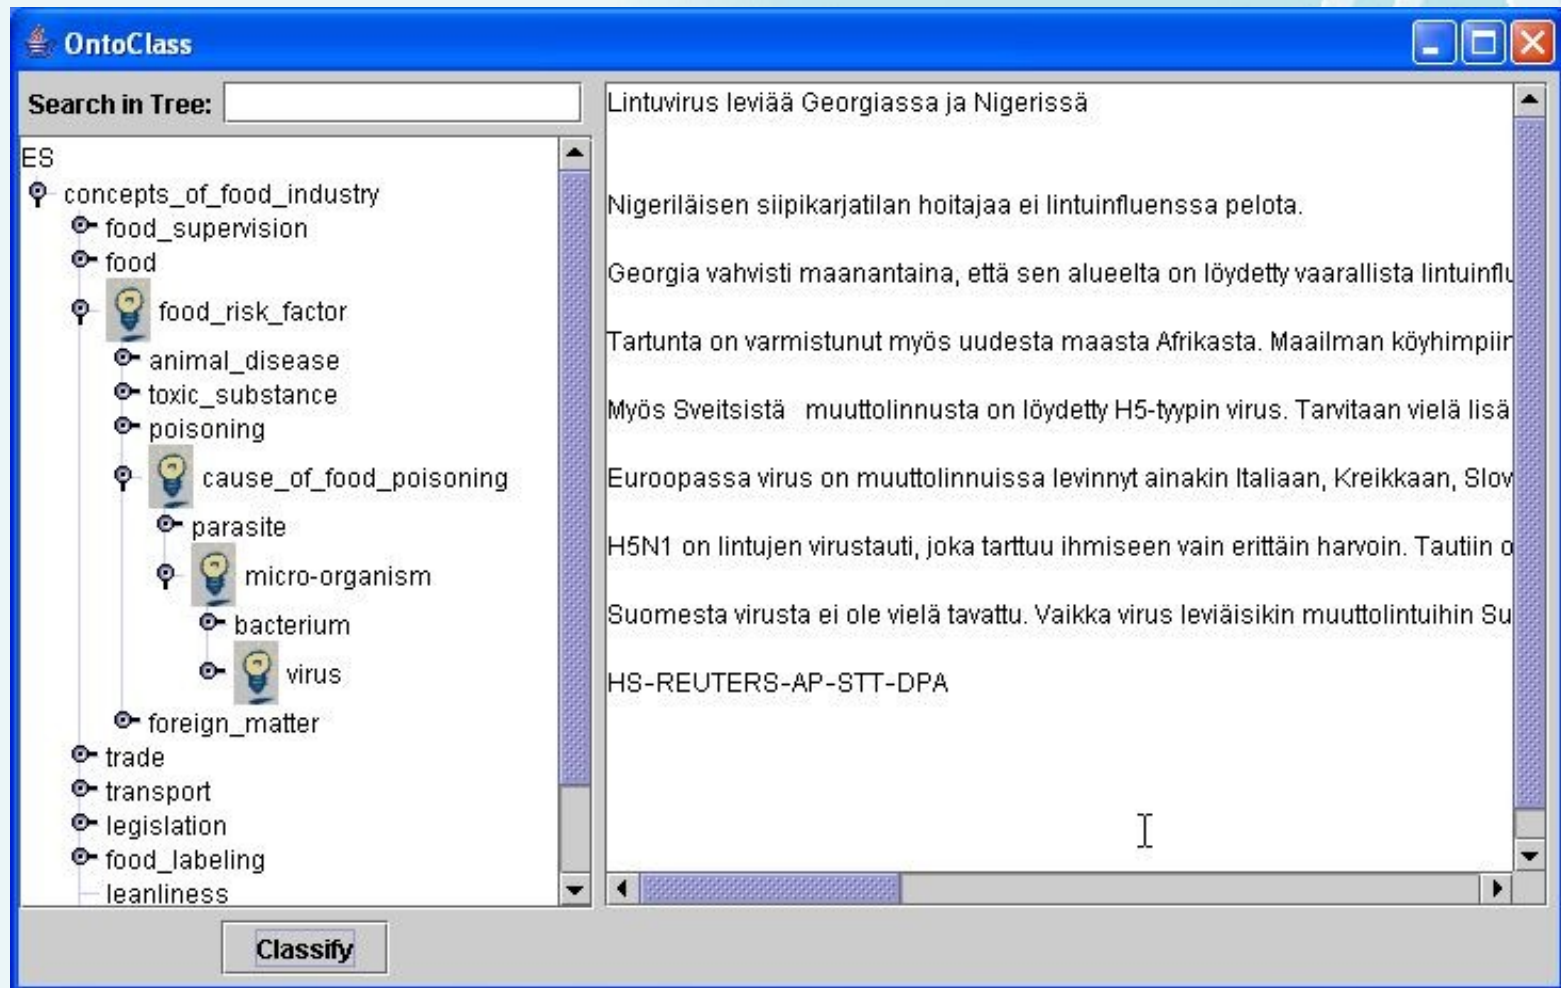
OntoClass

Search in Tree:

ES
concepts_of_food_industry
food_supervision
food
food_risk_factor
animal_disease
toxic_substance
poisoning
cause_of_food_poisoning
parasite
micro-organism
bacterium
virus
foreign_matter
trade
transport
legislation
food_labeling
leanliness

Lintuvirus leviää Georgiassa ja Nigerissä

Nigeriläisen siipikarjatilan hoitajaa ei lintuinfluenssa pelota.

Georgia vahvisti maanantaina, että sen alueelta on löydetty vaarallista lintuinflu

Tartunta on varmistunut myös uudesta maasta Afrikasta. Maailman köyhimpiin

Myös Sveitsistä muuttolinnusta on löydetty H5-tyypin virus. Tarvitaan vielä lisä

Euroopassa virus on muuttolinnuissa levinnyt ainakin Italiaan, Kreikkaan, Slov

H5N1 on lintujen virustauti, joka tarttuu ihmiseen vain erittäin harvoin. Tautiin o

Suomesta virusta ei ole vielä tavattu. Vaikka virus leviäisikin muuttolintuihin Su

HS-REUTERS-AP-STT-DPA

Classify